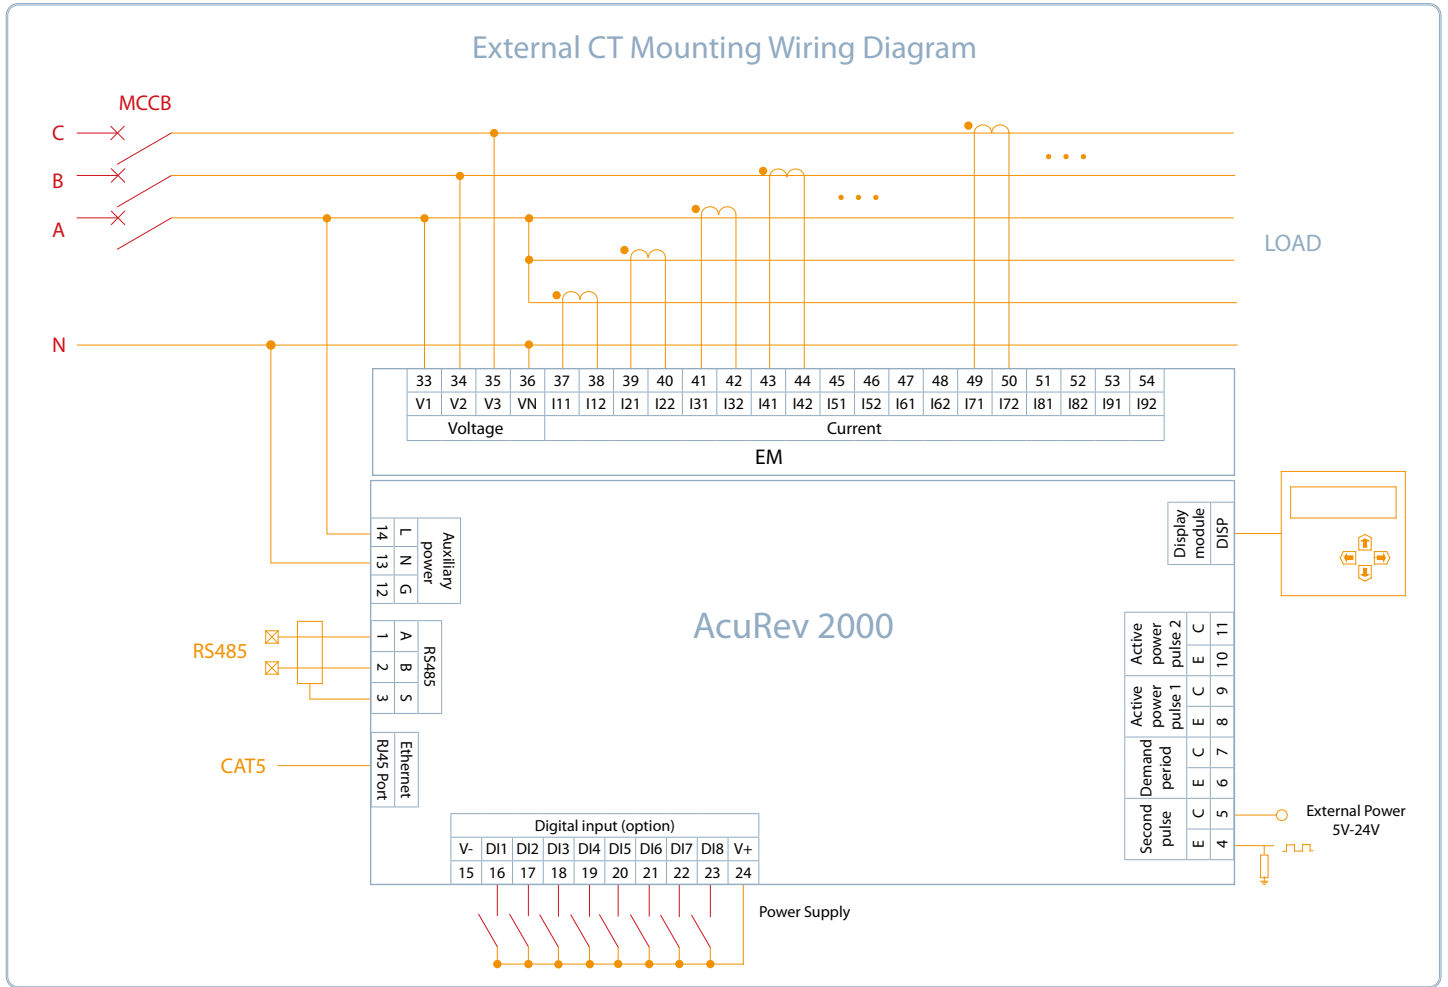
External CT Mounting Wiring Diagram

MCCB
C
B
A
N

LOAD

| 33 | 34 | 35 | 36 | 37 | 38 | 39 | 40 | 41 | 42 | 43 | 44 | 45 | 46 | 47 | 48 | 49 | 50 | 51 | 52 | 53 | 54 |
|---|---|---|---|---|---|---|---|---|---|---|---|---|---|---|---|---|---|---|---|---|---|
| V1 | V2 | V3 | VN | I11 | I12 | I21 | I22 | I31 | I32 | I41 | I42 | I51 | I52 | I61 | I62 | I71 | I72 | I81 | I82 | I91 | I92 |
| Voltage | | | | Current | | | | | | | | | | | | | | | | | |

EM

14 L
13 N
12 G
Auxiliary power

RS485
1 A
2 B
3 S
RS485

CAT5
RJ45 Port Ethernet

AcuRev 2000

Display module DISP

Active power pulse 2 C 11 E 10
Active power pulse 1 C 9 E 8
Demand period C 7 E 6
Second pulse C 5 E 4

External Power 5V-24V

Digital input (option)

| V- | DI1 | DI2 | DI3 | DI4 | DI5 | DI6 | DI7 | DI8 | V+ |
|---|---|---|---|---|---|---|---|---|---|
| 15 | 16 | 17 | 18 | 19 | 20 | 21 | 22 | 23 | 24 |

Power Supply